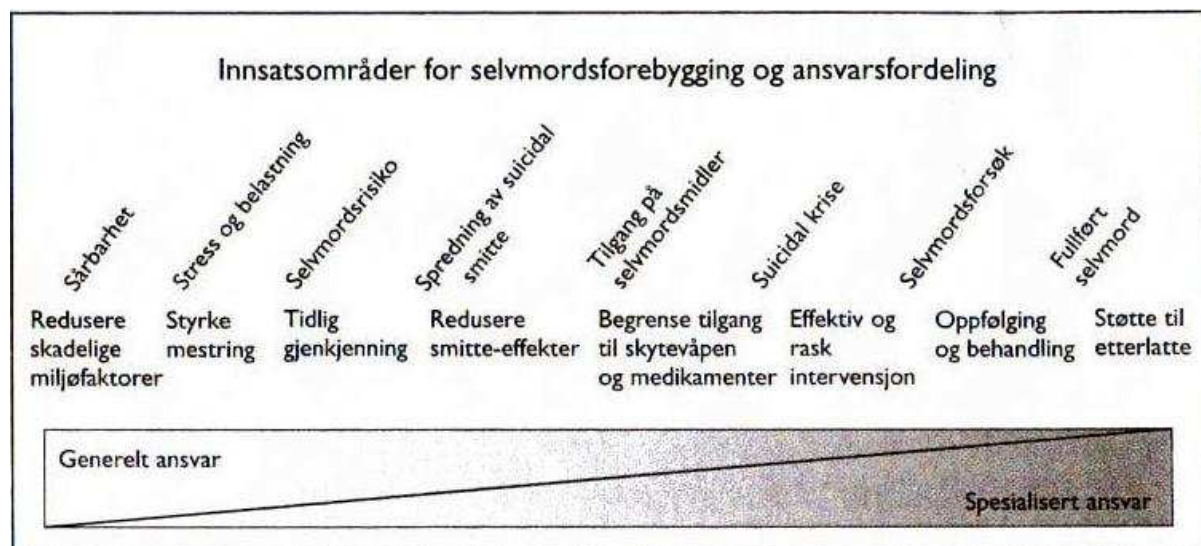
Innsatsområder for selvmordsforebygging og ansvarsfordeling

Sårbarhet
Redusere skadelige miljøfaktorer

Stress og belastning
Styrke mestring

Selvmordsrisiko
Tidlig gjenkjenning

Spredning av suicidal smitte
Redusere smitte-effekter

Tilgang på selvmordsmidler
Begrense tilgang til skytevåpen og medikamenter

Suicidal krise
Effektiv og rask intervensjon

Selvmordsforsøk
Oppfølging og behandling

Fullført selvmord
Støtte til etterlatte

Generelt ansvar

Spesialisert ansvar